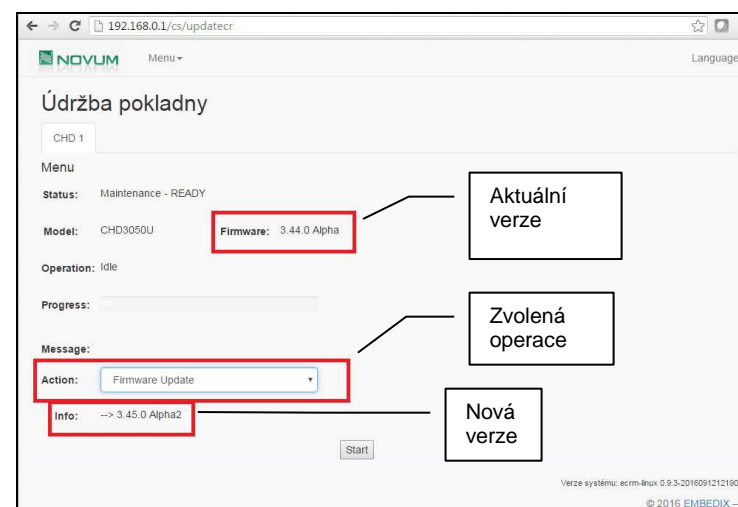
192.168.0.1/cs/updatecr

NOVUM Menu▾ Language

Údržba pokladny

CHD 1

Menu

Status: Maintenance - READY

Model: CHD3050U

Firmware: 3.44.0 Alpha

Aktuální verze

Operation: Idle

Progress:

Zvolená operace

Message:

Action: Firmware Update

Info: --> 3.45.0 Alpha2

Nová verze

Start

Verze systému: ecrm-linux 0.9.3-2016091212190

© 2016 EMBEDIX –